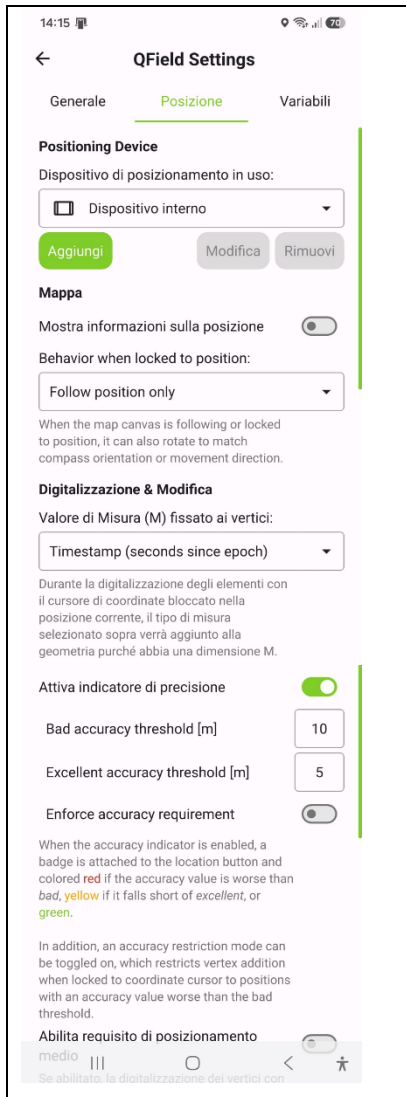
14:15

70

QField Settings

Generale Posizione Variabili

Positioning Device

Dispositivo di posizionamento in uso:

Dispositivo interno

Aggiungi

Modifica

Rimuovi

Mappa

Mostra informazioni sulla posizione

Behavior when locked to position:

Follow position only

When the map canvas is following or locked to position, it can also rotate to match compass orientation or movement direction.

Digitalizzazione & Modifica

Valore di Misura (M) fissato ai vertici:

Timestamp (seconds since epoch)

Durante la digitalizzazione degli elementi con il cursore di coordinate bloccato nella posizione corrente, il tipo di misura selezionato sopra verrà aggiunto alla geometria purché abbia una dimensione M.

Attiva indicatore di precisione

Bad accuracy threshold [m] 10

Excellent accuracy threshold [m] 5

Enforce accuracy requirement

When the accuracy indicator is enabled, a badge is attached to the location button and colored red if the accuracy value is worse than bad, yellow if it falls short of excellent, or green.

In addition, an accuracy restriction mode can be toggled on, which restricts vertex addition when locked to coordinate cursor to positions with an accuracy value worse than the bad threshold.

Abilita requisito di posizionamento medio

Se abilitato, la digitalizzazione dei vertici con